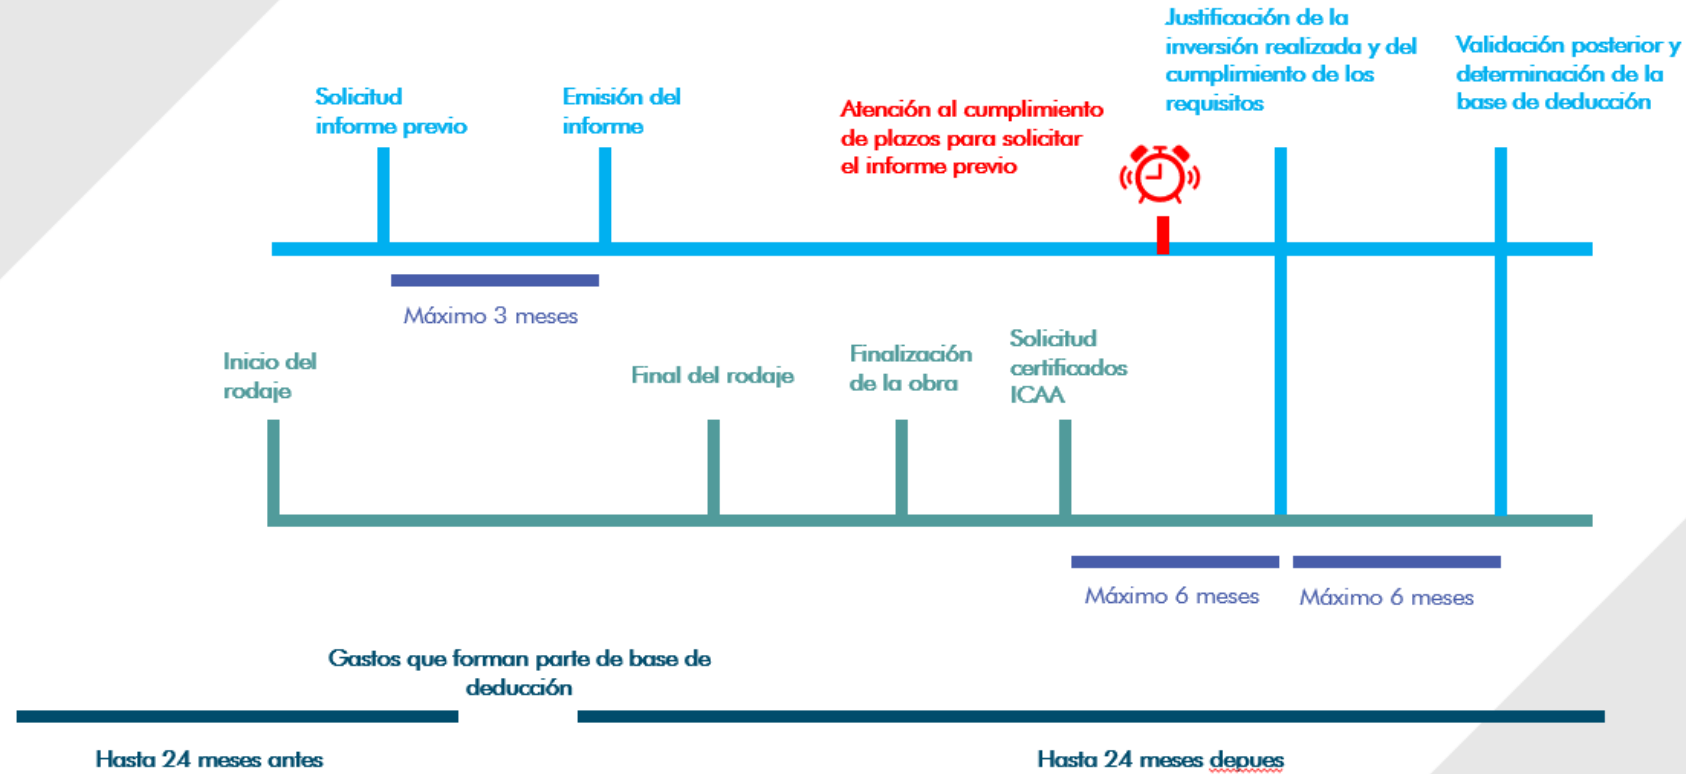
Justificación de la inversión realizada y del cumplimiento de los requisitos

Validación posterior y determinación de la base de deducción

Solicitud informe previo

Emisión del informe

Atención al cumplimiento de plazos para solicitar el informe previo

Máximo 3 meses

Inicio del rodaje

Final del rodaje

Finalización de la obra

Solicitud certificados ICAA

Máximo 6 meses

Máximo 6 meses

Gastos que forman parte de base de deducción

Hasta 24 meses antes

Hasta 24 meses depues